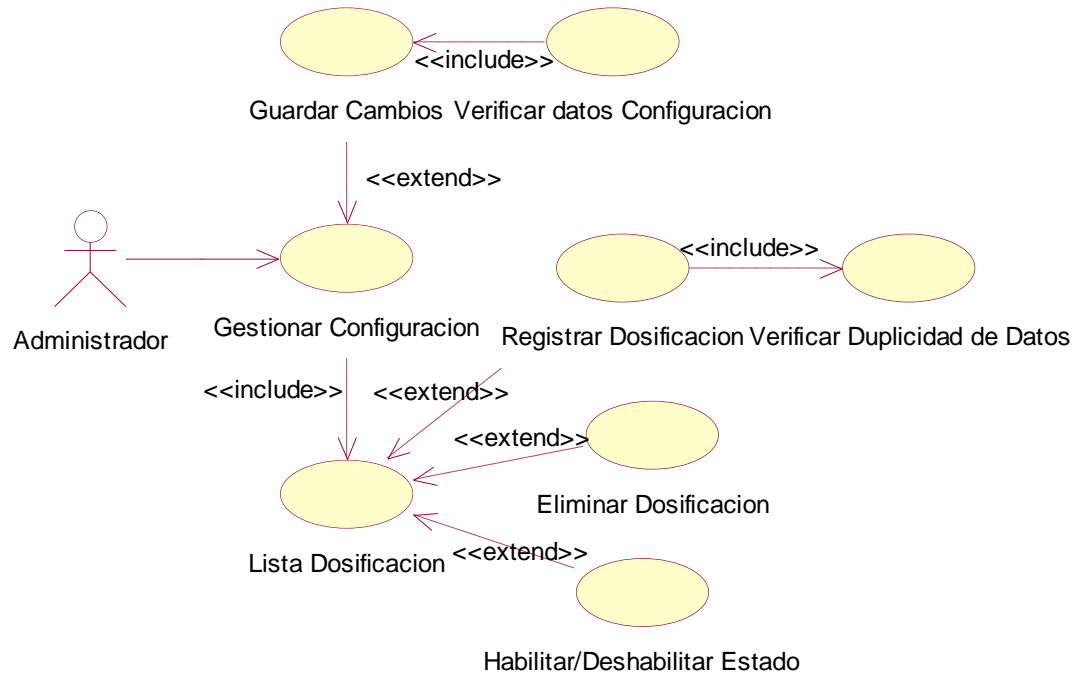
<<include>>

Guardar Cambios

Verificar datos Configuracion

<<extend>>

<<include>>

Administrador

Gestionar Configuracion

Registrar Dosificacion

Verificar Duplicidad de Datos

<<include>>

<<extend>>

<<extend>>

Eliminar Dosificacion

<<extend>>

Lista Dosificacion

Habilitar/Deshabilitar Estado